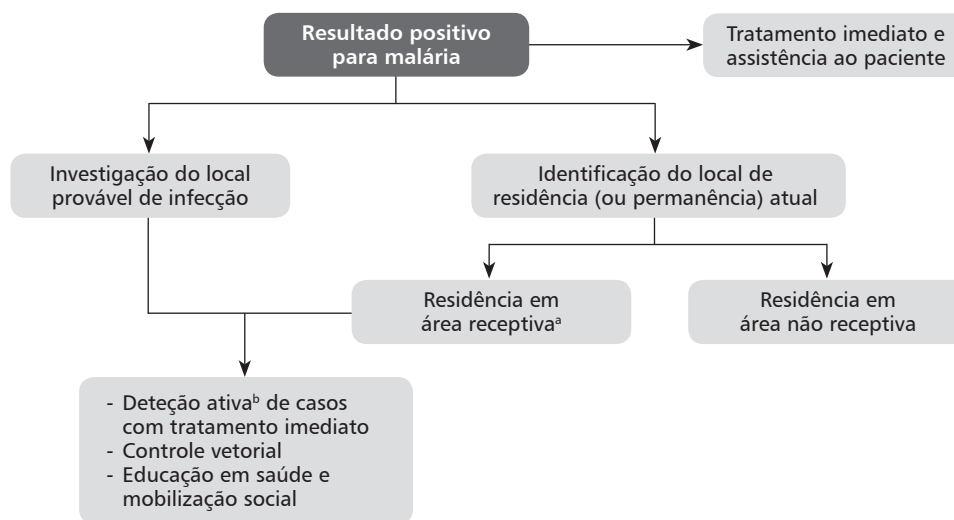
Resultado positivo para malária

Tratamento imediato e assistência ao paciente

Investigação do local provável de infecção

Identificação do local de residência (ou permanência) atual

Residência em área receptiva$^{a}$

Residência em área não receptiva

- Deteção ativa$^{b}$ de casos com tratamento imediato
- Controle vetorial
- Educação em saúde e mobilização social